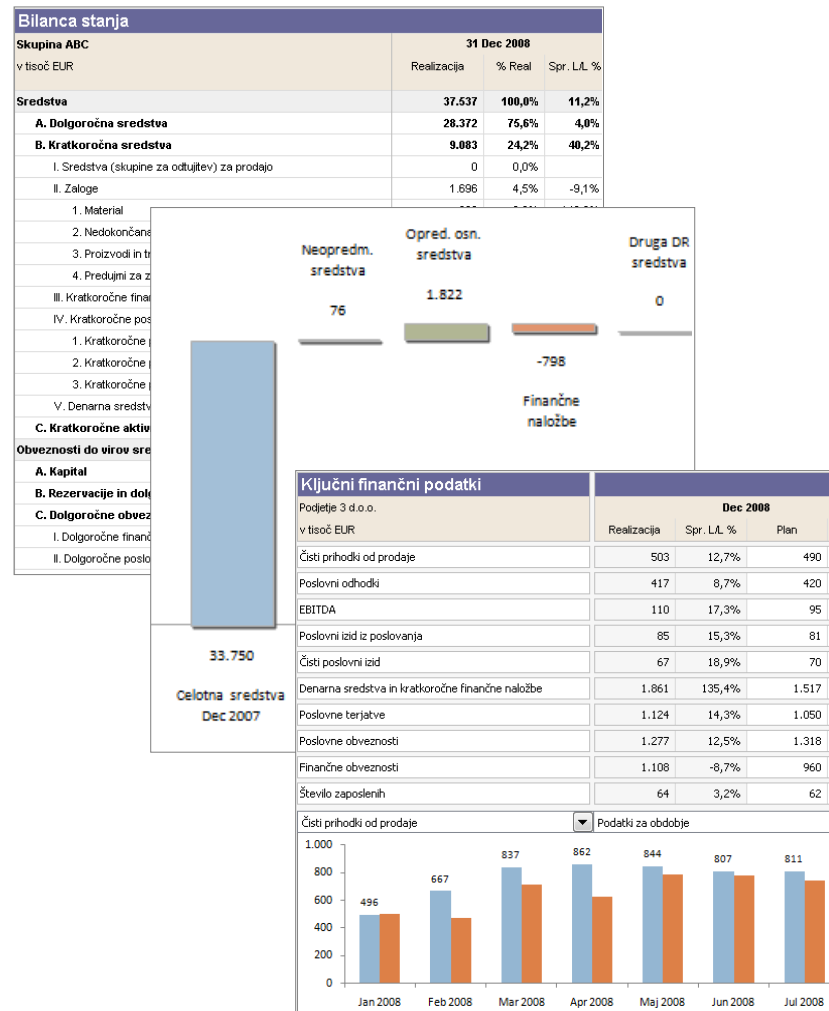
Bilanca stanja

| Skupina ABC | 31 Dec 2008 | | |
|---|---|---|---|
| v tisoč EUR | Realizacija | % Real | Spr. L/L % |
| Sredstva | 37.537 | 100,0% | 11,2% |
| A. Dolgoročna sredstva | 28.372 | 75,6% | 4,0% |
| B. Kratkoročna sredstva | 9.083 | 24,2% | 40,2% |
| I. Sredstva (skupine za odtujitev) za prodajo | 0 | 0,0% | |
| II. Zaloge | 1.696 | 4,5% | -9,1% |
| 1. Material | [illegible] | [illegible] | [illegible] |
| 2. Nedokončana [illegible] | | | |
| 3. Proizvodi in t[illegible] | | | |
| 4. Predujmi za z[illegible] | | | |
| III. Kratkoročne finan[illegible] | | | |
| IV. Kratkoročne pos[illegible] | | | |
| 1. Kratkoročne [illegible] | | | |
| 2. Kratkoročne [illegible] | | | |
| 3. Kratkoročne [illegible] | | | |
| V. Denarna sredstv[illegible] | | | |
| C. Kratkoročne aktiv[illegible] | | | |
| Obveznosti do virov sre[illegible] | | | |
| A. Kapital | | | |
| B. Rezervacije in dolg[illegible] | | | |
| C. Dolgoročne obvez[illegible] | | | |
| I. Dolgoročne finan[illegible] | | | |
| II. Dolgoročne poslo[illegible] | | | |

Neopredm. sredstva
76
Opred. osn. sredstva
1.822
-798
Finančne naložbe
Druga DR sredstva
0
33.750
Celotna sredstva Dec 2007

Ključni finančni podatki

| Podjetje 3 d.o.o. | Dec 2008 | | |
|---|---|---|---|
| v tisoč EUR | Realizacija | Spr. L/L % | Plan |
| Čisti prihodki od prodaje | 503 | 12,7% | 490 |
| Poslovni odhodki | 417 | 8,7% | 420 |
| EBITDA | 110 | 17,3% | 95 |
| Poslovni izid iz poslovanja | 85 | 15,3% | 81 |
| Čisti poslovni izid | 67 | 18,9% | 70 |
| Denarna sredstva in kratkoročne finančne naložbe | 1.861 | 135,4% | 1.517 |
| Poslovne terjatve | 1.124 | 14,3% | 1.050 |
| Poslovne obveznosti | 1.277 | 12,5% | 1.318 |
| Finančne obveznosti | 1.108 | -8,7% | 960 |
| Število zaposlenih | 64 | 3,2% | 62 |

Čisti prihodki od prodaje
Podatki za obdobje

1.000
800
600
400
200
0
496
667
837
862
844
807
811
Jan 2008
Feb 2008
Mar 2008
Apr 2008
Maj 2008
Jun 2008
Jul 2008